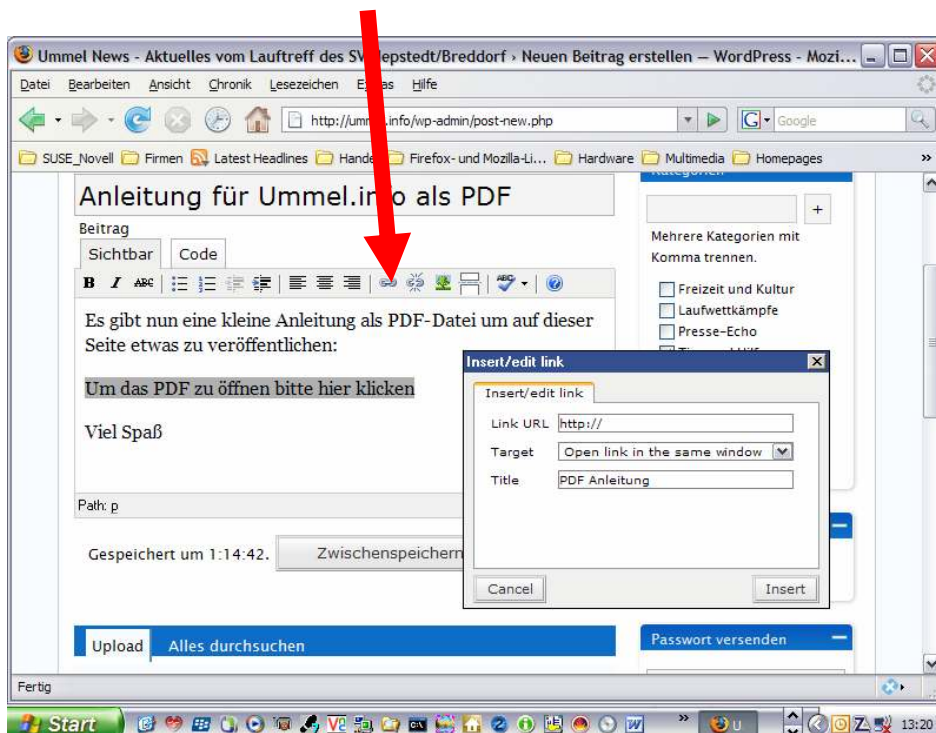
Ummel News - Aktuelles vom Lauftreff des SV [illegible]epstedt/Breddorf › Neuen Beitrag erstellen — WordPress - Mozi...

Datei Bearbeiten Ansicht Chronik Lesezeichen E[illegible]as Hilfe

http://umm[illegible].info/wp-admin/post-new.php

Google

SUSE_Novell Firmen Latest Headlines Hande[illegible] Firefox- und Mozilla-Li... Hardware Multimedia Homepages

Anleitung für Ummel.in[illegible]o als PDF

Beitrag

Sichtbar Code

Es gibt nun eine kleine Anleitung als PDF-Datei um auf dieser Seite etwas zu veröffentlichen:

Um das PDF zu öffnen bitte hier klicken

Viel Spaß

Path: p

Gespeichert um 1:14:42. Zwischenspeichern

Upload Alles durchsuchen

Kategorien

+

Mehrere Kategorien mit Komma trennen.

Freizeit und Kultur

Laufwettkämpfe

Presse-Echo

Passwort versenden

Insert/edit link

Insert/edit link

Link URL http://

Target Open link in the same window

Title PDF Anleitung

Cancel

Insert

Fertig

Start

13:20